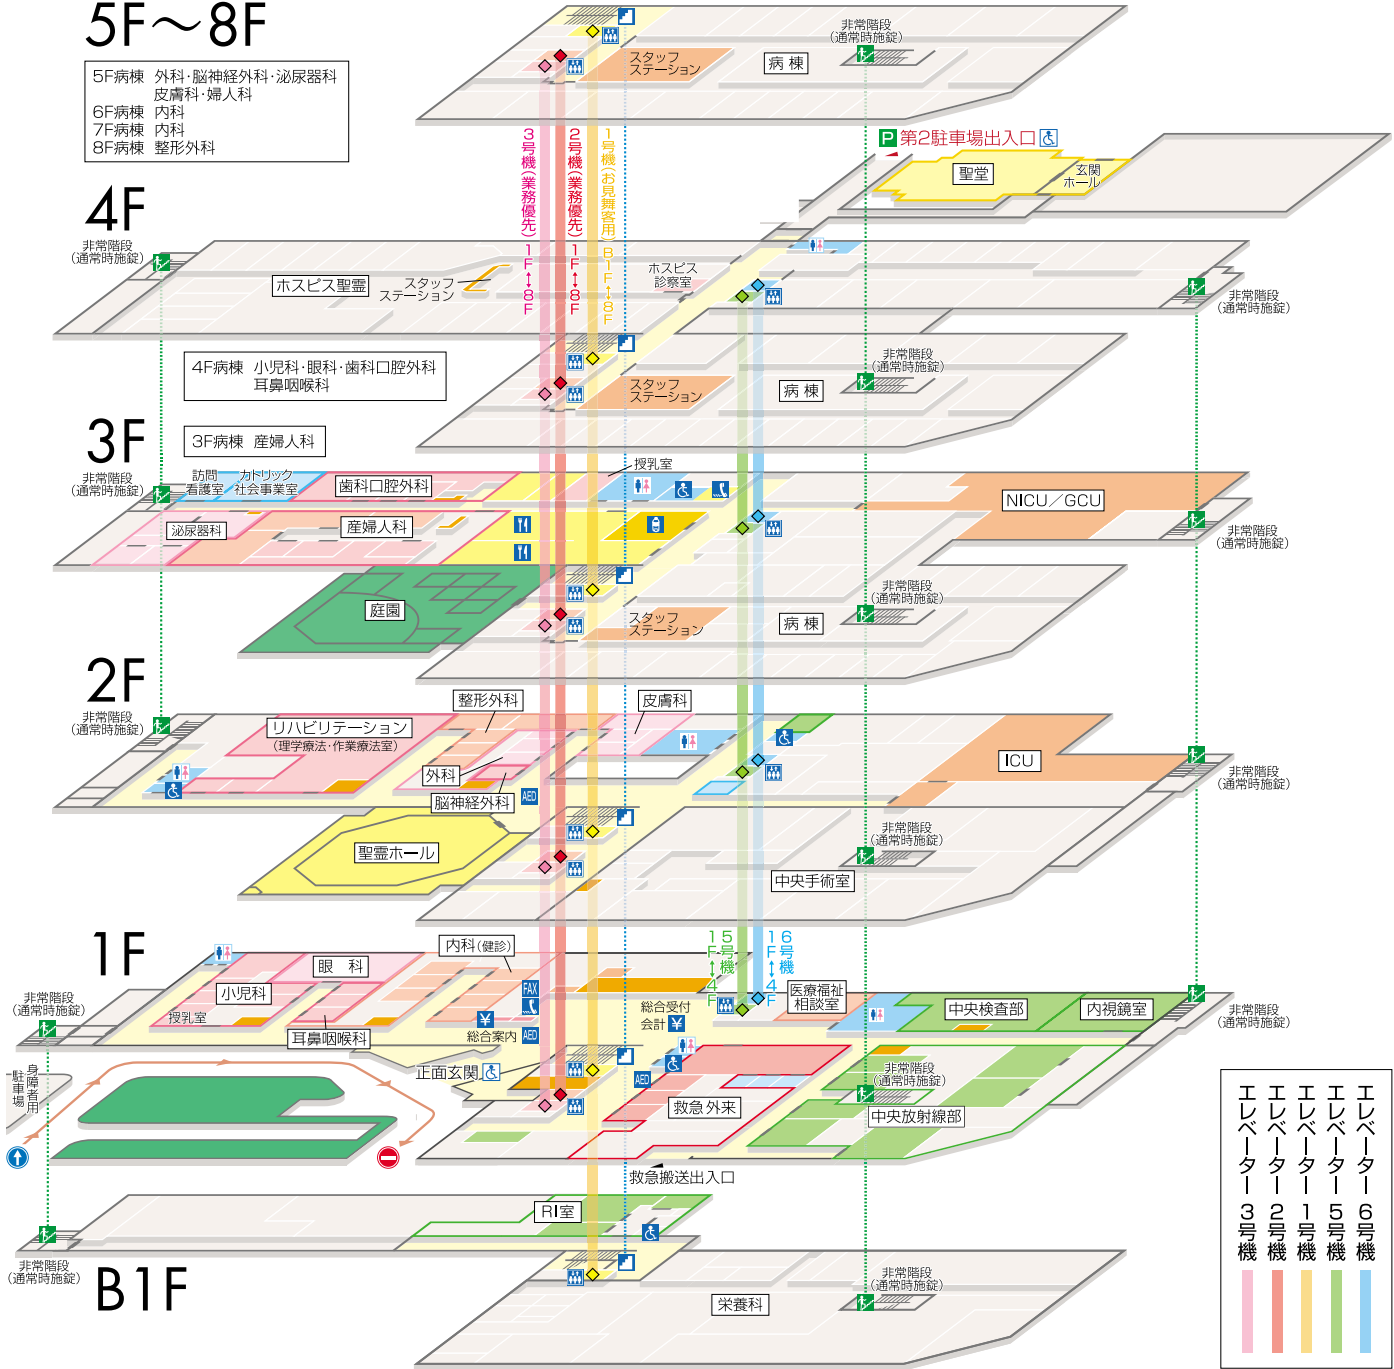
5F〜8F

5F病棟　外科･脳神経外科･泌尿器科
皮膚科･婦人科
6F病棟　内科
7F病棟　内科
8F病棟　整形外科

非常階段
(通常時施錠)

スタッフ
ステーション

病 棟

3号機(業務優先)
1F↕8F

2号機(業務優先)
1F↕8F

1号機(お見舞客用)
B1F↕8F

第2駐車場出入口

聖堂

玄関
ホール

4F

非常階段
(通常時施錠)

ホスピス聖霊

スタッフ
ステーション

ホスピス
診察室

非常階段
(通常時施錠)

4F病棟　小児科･眼科･歯科口腔外科
耳鼻咽喉科

非常階段
(通常時施錠)

スタッフ
ステーション

病 棟

3F

3F病棟　産婦人科

非常階段
(通常時施錠)

訪問
看護室

カトリック
社会事業室

歯科口腔外科

授乳室

NICU／GCU

非常階段
(通常時施錠)

泌尿器科

産婦人科

庭園

非常階段
(通常時施錠)

スタッフ
ステーション

病 棟

2F

非常階段
(通常時施錠)

整形外科

皮膚科

リハビリテーション
(理学療法･作業療法室)

外科

脳神経外科

AED

ICU

非常階段
(通常時施錠)

聖霊ホール

非常階段
(通常時施錠)

中央手術室

1F

内科(健診)

15号機
F↕4F

16号機
F↕4F

眼 科

小児科

FAX

医療福祉
相談室

非常階段
(通常時施錠)

授乳室

総合受付
会計

中央検査部

内視鏡室

非常階段
(通常時施錠)

耳鼻咽喉科

総合案内

AED

身障者用駐車場

正面玄関

AED

非常階段
(通常時施錠)

救急外来

中央放射線部

救急搬送出入口

RI室

非常階段
(通常時施錠)

B1F

非常階段
(通常時施錠)

栄養科

エレベーター3号機
エレベーター2号機
エレベーター1号機
エレベーター5号機
エレベーター6号機